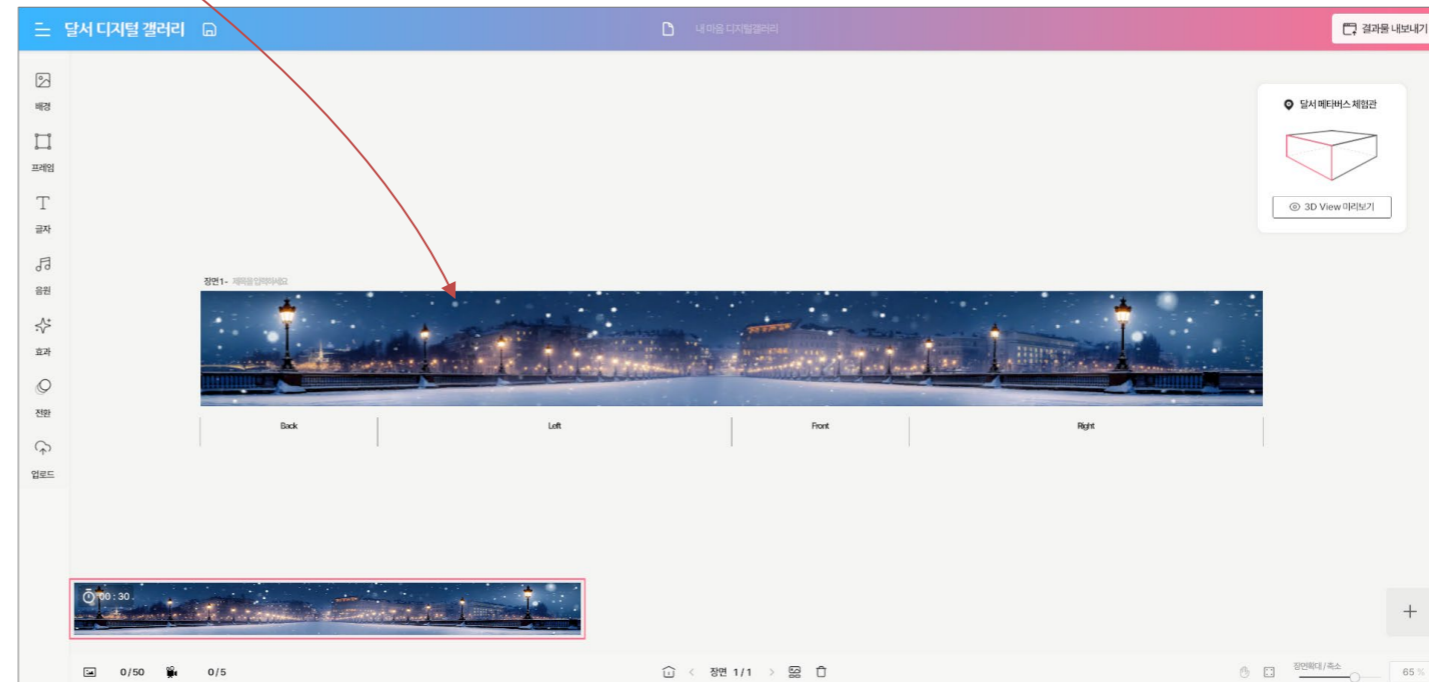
달서 디지털 갤러리

내 마음 디지털갤러리

결과물 내보내기

배경

프레임

글자

음원

효과

전환

업로드

달서 메타버스 체험관

3D View 미리보기

장면1- 제목을 입력하세요

Back

Left

Front

Right

00 : 30

+

0/50

0/5

장면 1/1

장면확대/축소

65 %